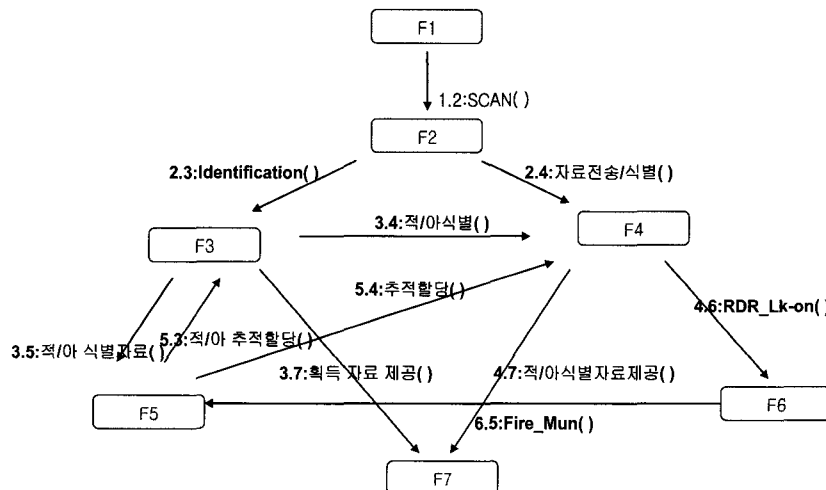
F1

1.2:SCAN( )

F2

2.3:Identification( )

2.4:자료전송/식별( )

F3

3.4:적/아식별( )

F4

5.4:추적할당( )

4.6:RDR_Lk-on( )

3.5:적/아 식별자료( )

5.3:적/아 추적할당( )

3.7:획득 자료 제공( )

4.7:적/아식별자료제공( )

F5

F6

6.5:Fire_Mun( )

F7